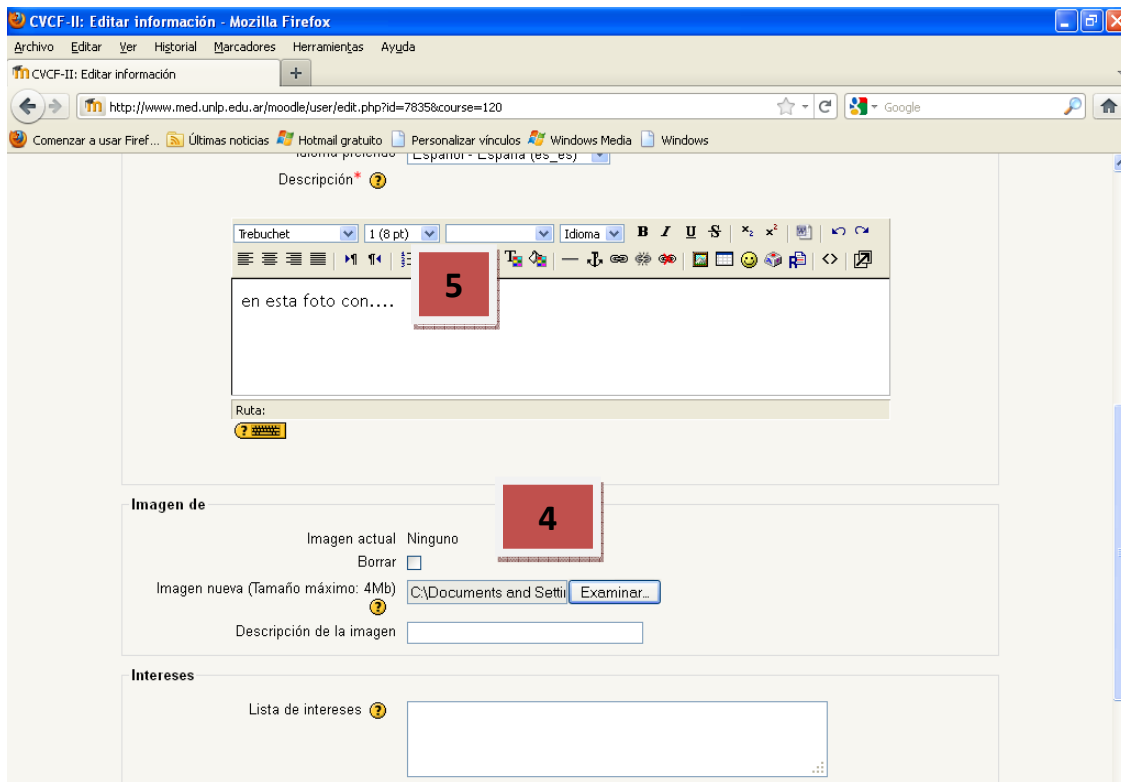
CVCF-II: Editar información - Mozilla Firefox

Archivo Editar Ver Historial Marcadores Herramientas Ayuda

CVCF-II: Editar información

http://www.med.unlp.edu.ar/moodle/user/edit.php?id=7835&course=120

Google

Comenzar a usar Firef... Últimas noticias Hotmail gratuito Personalizar vínculos Windows Media Windows

Idioma preferido Español - España (es_es)

Descripción*

Trebuchet 1 (8 pt) Idioma B I U S

5

en esta foto con....

Ruta:

Imagen de

4

Imagen actual Ninguno

Borrar

Imagen nueva (Tamaño máximo: 4Mb) C:\Documents and Setti Examinar...

Descripción de la imagen

Intereses

Lista de intereses